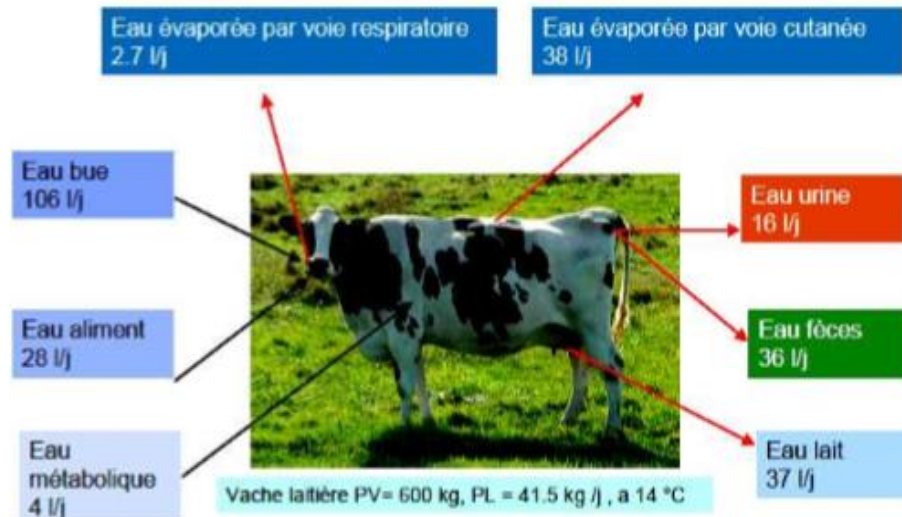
Eau évaporée par voie respiratoire
2.7 l/j

Eau évaporée par voie cutanée
38 l/j

Eau bue
106 l/j

Eau aliment
28 l/j

Eau métabolique
4 l/j

Eau urine
16 l/j

Eau fèces
36 l/j

Eau lait
37 l/j

Vache laitière PV= 600 kg, PL = 41.5 kg /j , a 14 °C